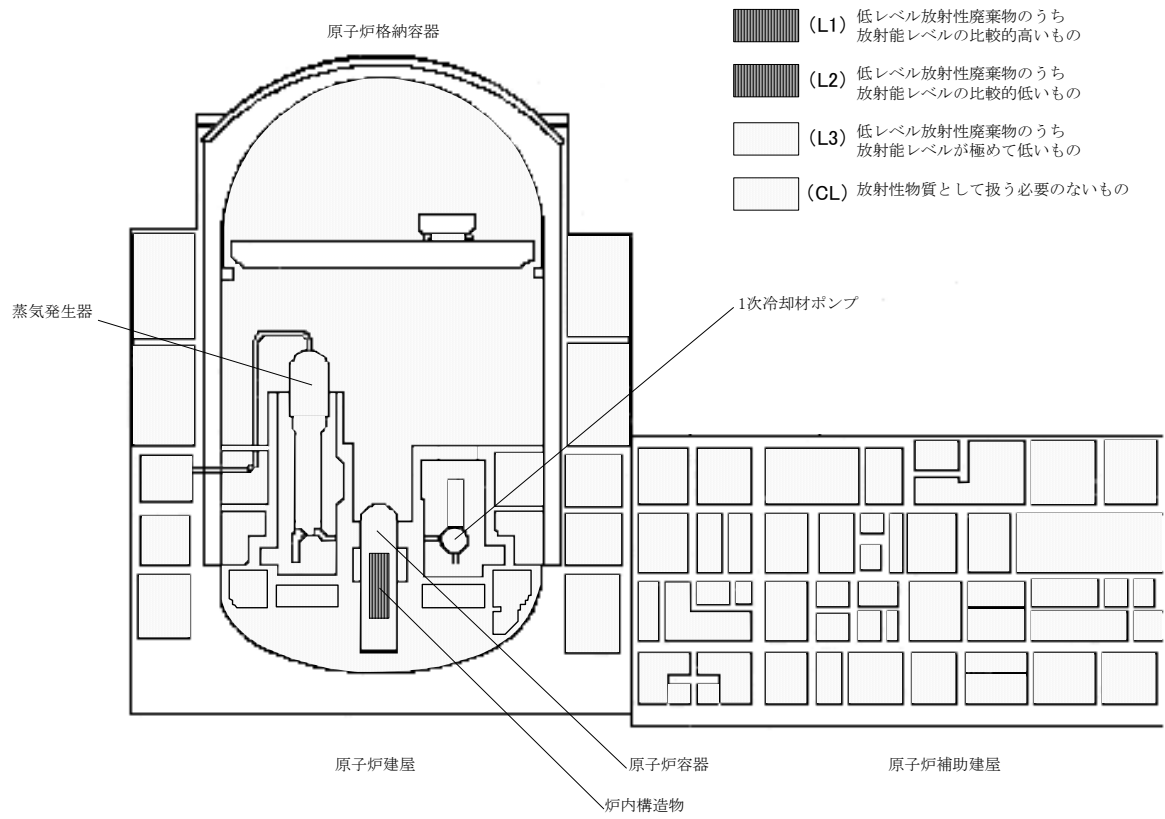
原子炉格納容器

(L1) 低レベル放射性廃棄物のうち放射能レベルの比較的高いもの

(L2) 低レベル放射性廃棄物のうち放射能レベルの比較的低いもの

(L3) 低レベル放射性廃棄物のうち放射能レベルが極めて低いもの

(CL) 放射性物質として扱う必要のないもの

蒸気発生器

1次冷却材ポンプ

原子炉建屋

原子炉容器

原子炉補助建屋

炉内構造物